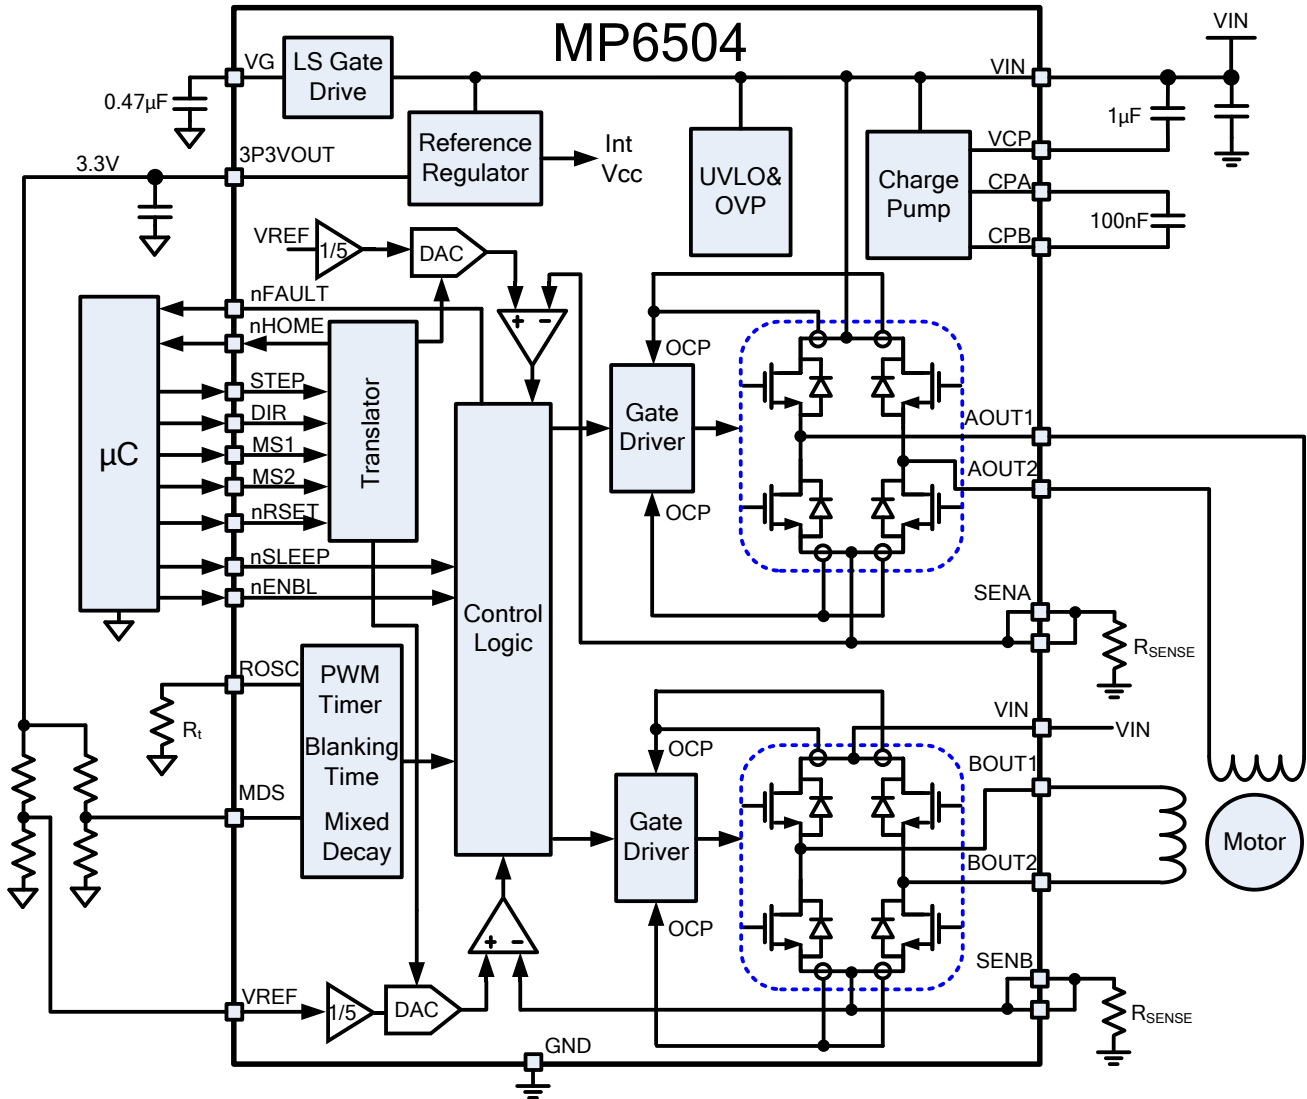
MP6504

VG
LS Gate Drive
0.47μF
3P3VOUT
3.3V
Reference Regulator
Int Vcc
UVLO& OVP
Charge Pump
VIN
VIN
1μF
VCP
CPA
100nF
CPB
VREF
1/5
DAC
+ -
nFAULT
nHOME
μC
STEP
DIR
MS1
MS2
nRSET
Translator
nSLEEP
nENBL
OCP
Gate Driver
OCP
AOUT1
AOUT2
SENA
$R_{SENSE}$
Control Logic
ROSC
PWM Timer
Blanking Time
Mixed Decay
$R_t$
MDS
VIN
VIN
OCP
Gate Driver
OCP
BOUT1
BOUT2
Motor
SENB
$R_{SENSE}$
+ -
VREF
1/5
DAC
GND